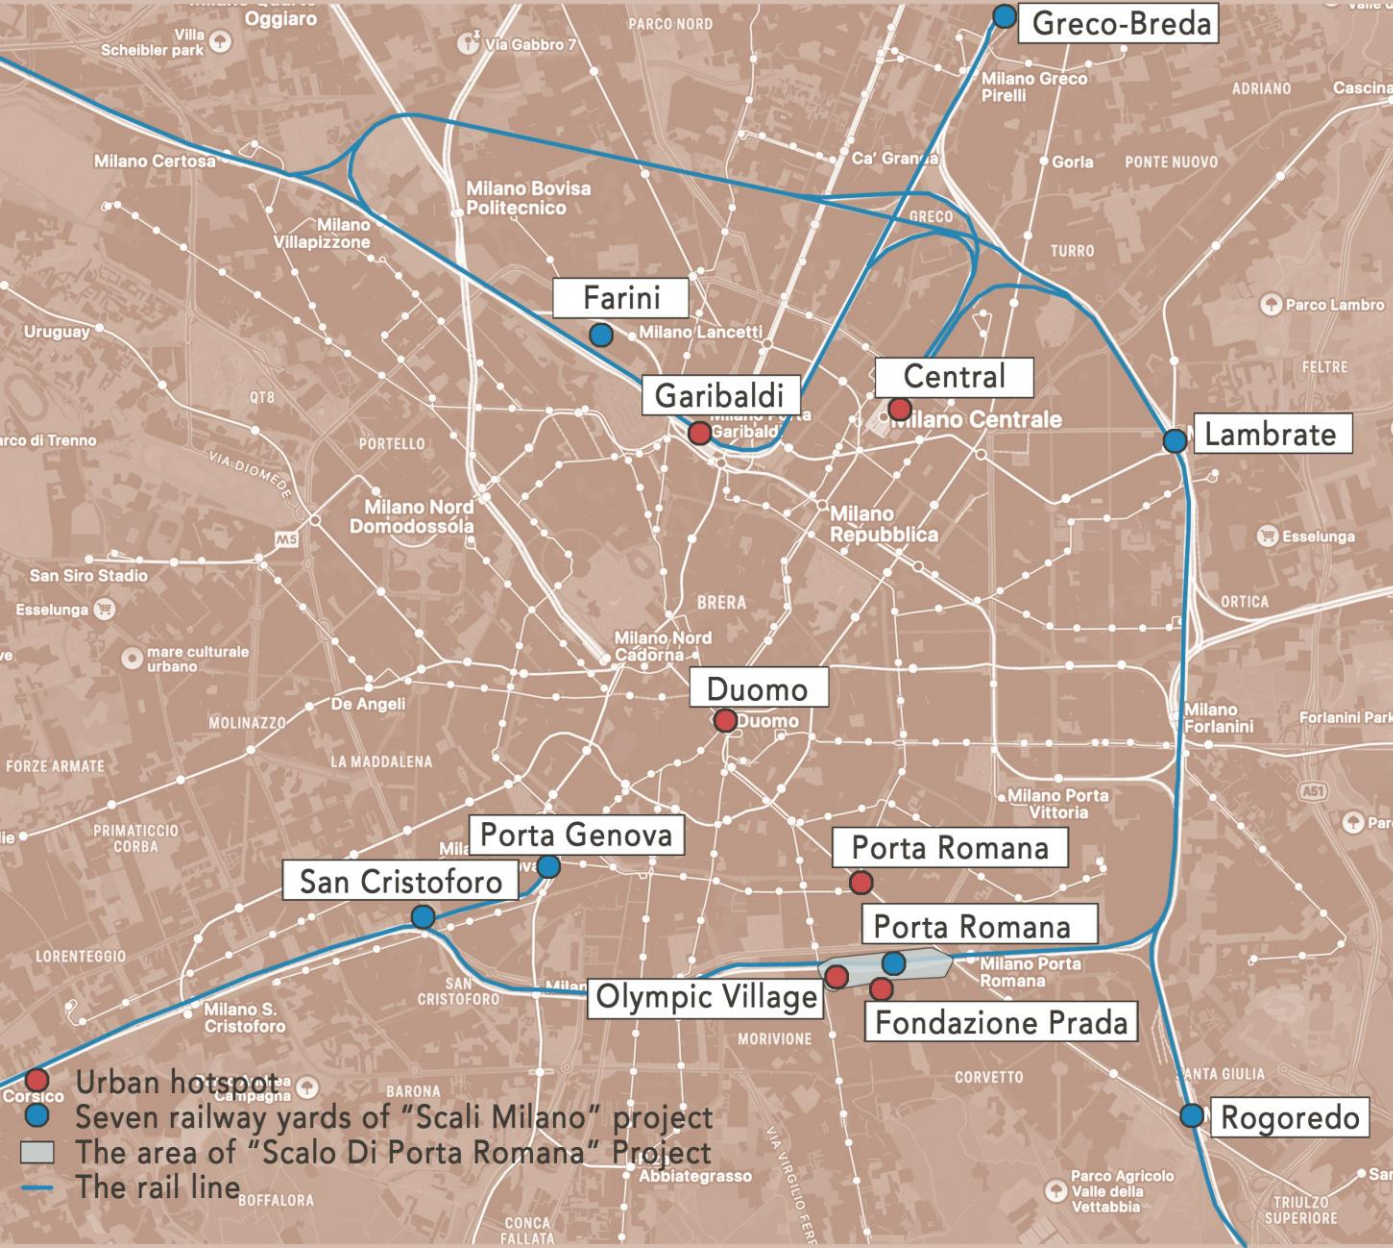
Oggiaro
Villa Scheibler park
Via Gabbro 7
PARCO NORD
Greco-Breda
Milano Greco Pirelli
ADRIANO
Cascina
Milano Certosa
Ca' Granda
Gorla
PONTE NUOVO
Milano Bovisa Politecnico
GRECO
Milano Villapizzone
TURRO
Parco Lambro
Farini
Milano Lancetti
Uruguay
FELTRE
Central
Garibaldi
Milano Porta Garibaldi
Milano Centrale
QT8
Lambrate
arco di Trenno
PORTELLO
VIA DIOMEDE
Milano Nord Domodossola
Milano Repubblica
M5
Esselunga
San Siro Stadio
BRERA
Esselunga
ORTICA
Milano Nord Cadorna
mare culturale urbano
Duomo
Duomo
De Angeli
MOLINAZZO
Milano Forlanini
Forlanini Park
FORZE ARMATE
LA MADDALENA
Milano Porta Vittoria
A51
PRIMATICCIO CORBA
Porta Genova
Porta Romana
San Cristoforo
Porta Romana
LORENTEGGIO
Milano Porta Romana
SAN CRISTOFORO
Olympic Village
Milano S. Cristoforo
Fondazione Prada
MORIVIONE
Corsico
BARONA
CORVETTO
ANTA GIULIA
Rogoredo
Urban hotspot
Seven railway yards of "Scali Milano" project
The area of "Scalo Di Porta Romana" Project
The rail line
Abbiategrasso
VIA VIRGILIO FERR
BOFFALORA
Parco Agricolo Valle della Vettabbia
TRIULZO SUPERIORE
CONCA FALLATA